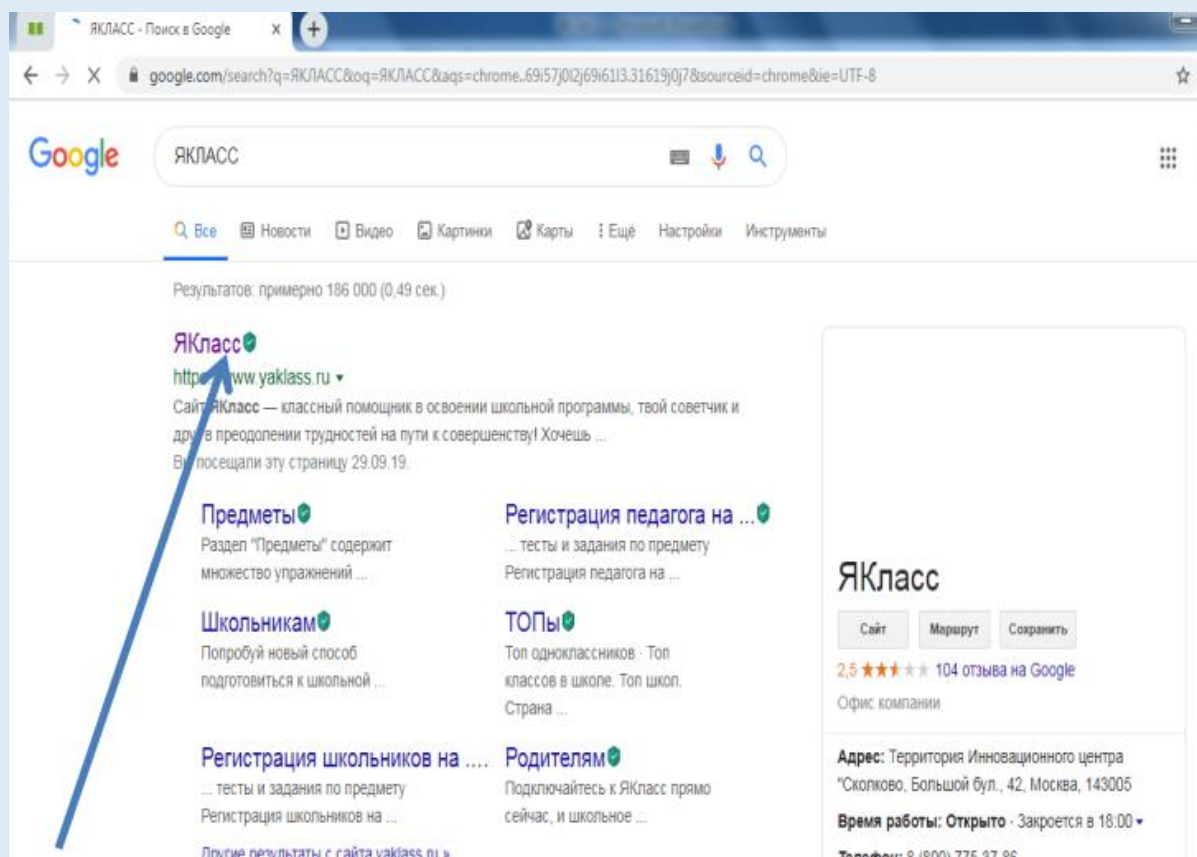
ЯКЛАСС - Поиск в Google ×

google.com/search?q=ЯКЛАСС&oq=ЯКЛАСС&aqs=chrome..69i57j0l2j69i61l3.31619j0j7&sourceid=chrome&ie=UTF-8

Google

ЯКЛАСС

Все Новости Видео Картинки Карты Ещё Настройки Инструменты

Результатов: примерно 186 000 (0,49 сек.)

ЯКласс
https://www.yaklass.ru ▾
Сайт ЯКласс — классный помощник в освоении школьной программы, твой советчик и друг в преодолении трудностей на пути к совершенству! Хочешь ...
Вы посещали эту страницу 29.09.19.

Предметы
Раздел "Предметы" содержит множество упражнений ...

Регистрация педагога на ...
... тесты и задания по предмету Регистрация педагога на ...

Школьникам
Попробуй новый способ подготовиться к школьной ...

ТОПы
Топ одноклассников · Топ классов в школе. Топ школ. Страна ...

Регистрация школьников на ....
... тесты и задания по предмету Регистрация школьников на ...

Родителям
Подключайтесь к ЯКласс прямо сейчас, и школьное ...

Другие результаты с сайта yaklass.ru »

ЯКласс

Сайт Маршрут Сохранить

2,5 ★★★★★ 104 отзыва на Google

Офис компании

Адрес: Территория Инновационного центра "Сколково, Большой бул., 42, Москва, 143005

Время работы: Открыто · Закроется в 18:00 ▾

Телефон: 8 (800) 775-37-86